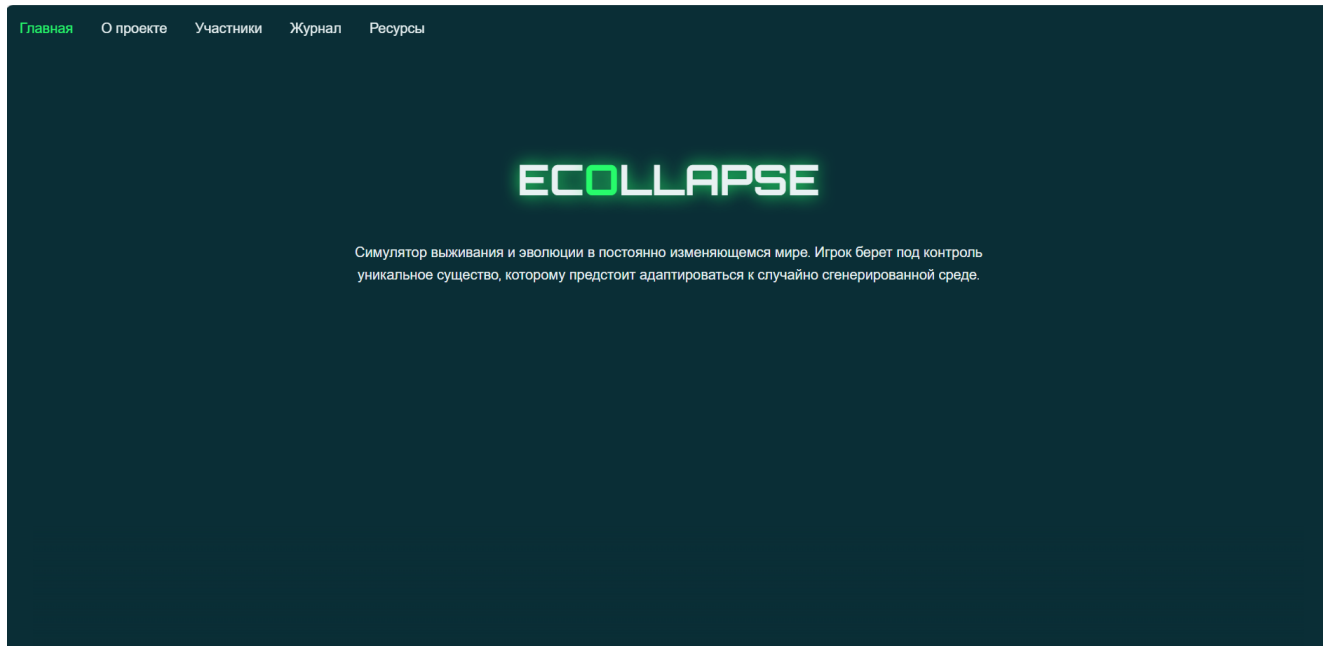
Главная О проекте Участники Журнал Ресурсы

ECOLLAPSE

Симулятор выживания и эволюции в постоянно изменяющемся мире. Игрок берет под контроль уникальное существо, которому предстоит адаптироваться к случайно сгенерированной среде.